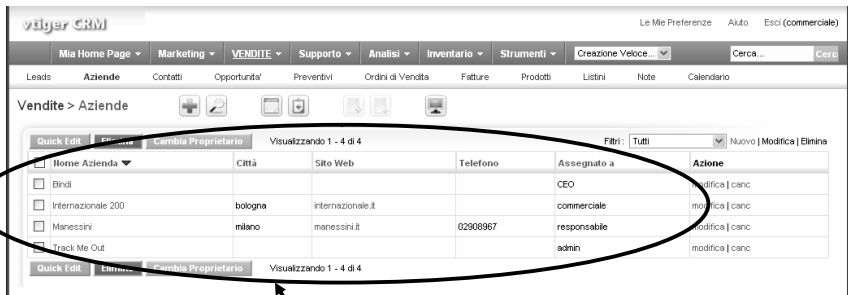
vtiger CRM

Le Mie Preferenze Aiuto Esci (commerciale)

Mia Home Page ▾ Marketing ▾ VENDITE ▾ Supporto ▾ Analisi ▾ Inventario ▾ Strumenti ▾ Creazione Veloce... Cerca... Cerc

Leads Aziende Contatti Opportunita' Preventivi Ordini di Vendita Fatture Prodotti Listini Note Calendario

Vendite > Aziende

Quick Edit Elimina Cambia Proprietario Visualizzando 1 - 4 di 4 Filtri : Tutti Nuovo | Modifica | Elimina

| | Nome Azienda ▾ | Città | Sito Web | Telefono | Assegnato a | Azione |
|---|---|---|---|---|---|---|
| | Bindi | | | | CEO | modifica \| canc |
| | Internazionale 200 | bologna | internazionale.it | | commerciale | modifica \| canc |
| | Manessini | milano | manessini.it | 02908967 | responsabile | modifica \| canc |
| | Track Me Out | | | | admin | modifica \| canc |

Quick Edit Elimina Cambia Proprietario Visualizzando 1 - 4 di 4